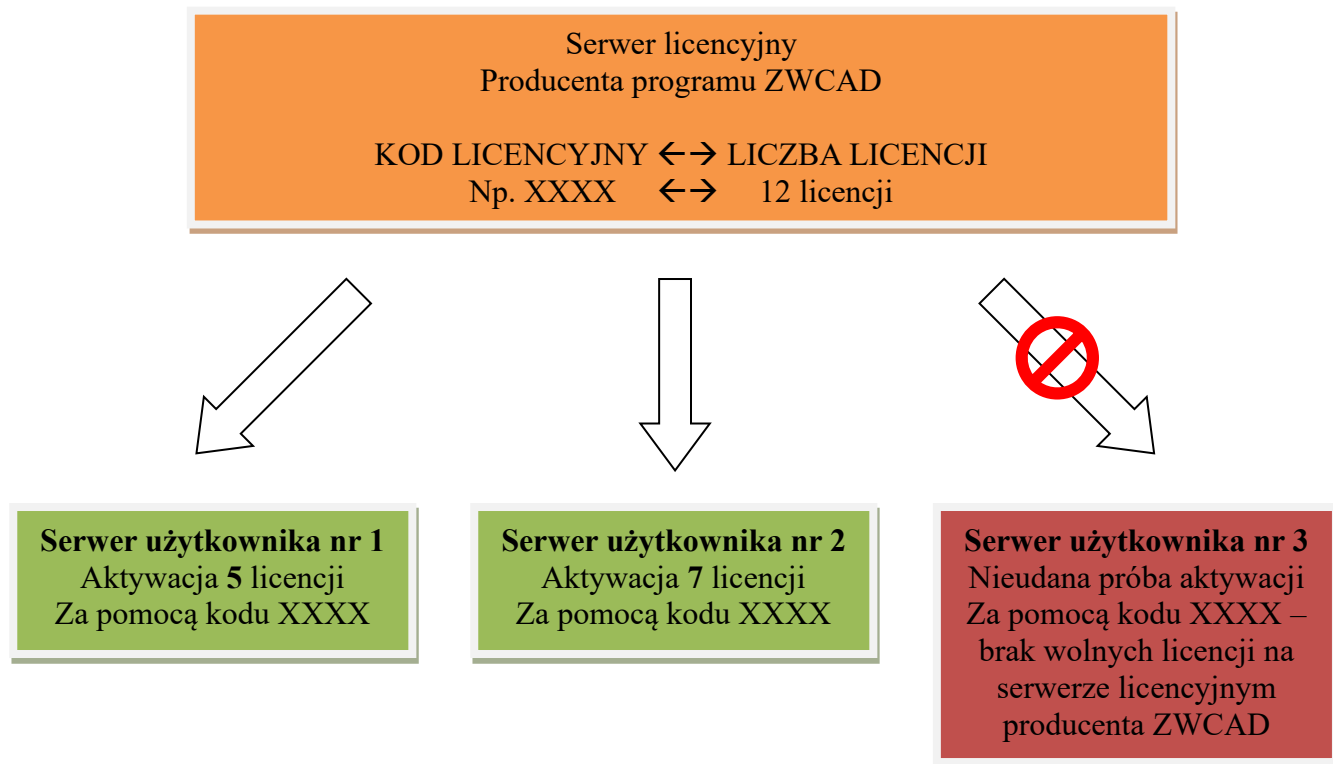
Serwer licencyjny
Producenta programu ZWCAD

KOD LICENCYJNY ←→ LICZBA LICENCJI
Np. XXXX ←→ 12 licencji

**Serwer użytkownika nr 1**
Aktywacja **5** licencji
Za pomocą kodu XXXX

**Serwer użytkownika nr 2**
Aktywacja **7** licencji
Za pomocą kodu XXXX

**Serwer użytkownika nr 3**
Nieudana próba aktywacji
Za pomocą kodu XXXX – brak wolnych licencji na serwerze licencyjnym producenta ZWCAD